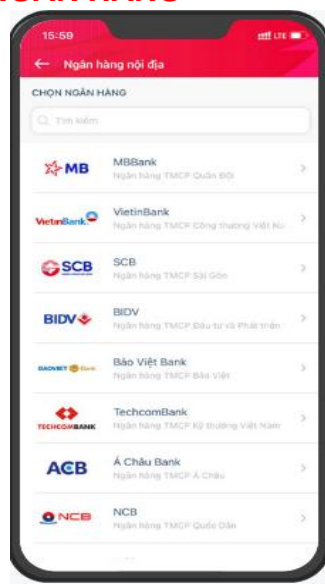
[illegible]

15:59

LTE

← Ngân hàng nội địa

CHỌN NGÂN HÀNG

Tìm kiếm

MB

MBBank
Ngân hàng TMCP Quân Đội

VietinBank

VietinBank
Ngân hàng TMCP Công thương Việt Na

SCB

SCB
Ngân hàng TMCP Sài Gòn

BIDV

BIDV
Ngân hàng TMCP Đầu tư và Phát triển

BAOVIET Bank

Bảo Việt Bank
Ngân hàng TMCP Bảo Việt

TECHCOMBANK

TechcomBank
Ngân hàng TMCP Kỹ thương Việt Nam

ACB

Á Châu Bank
Ngân hàng TMCP Á Châu

NCB

NCB
Ngân hàng TMCP Quốc Dân